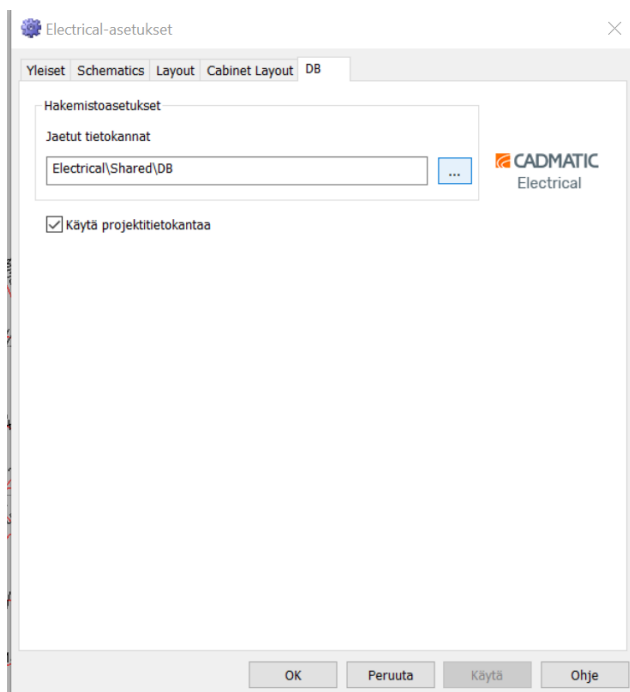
Electrical-asetukset

Yleiset Schematics Layout Cabinet Layout DB

Hakemistoasetukset

Jaetut tietokannat

Electrical\Shared\DB

...

CADMATIC Electrical

Käytä projektitietokantaa

OK Peruuta Käytä Ohje